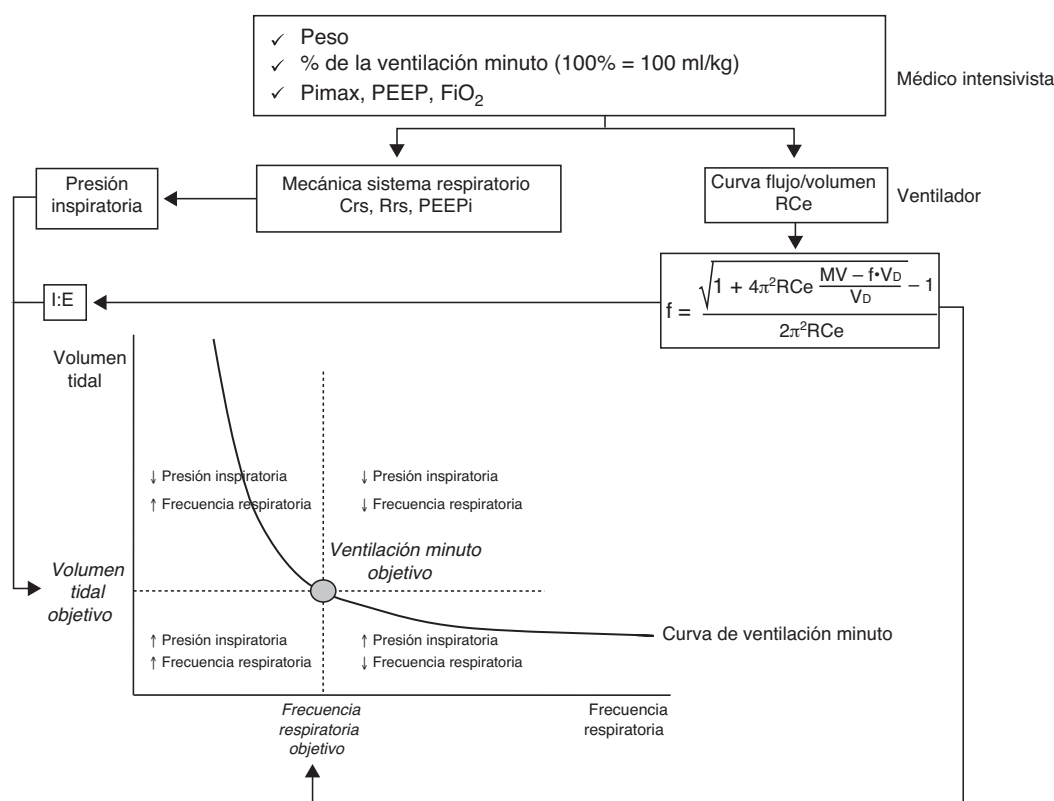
✓ Peso
✓ % de la ventilación minuto (100% = 100 ml/kg)
✓ Pimax, PEEP, $FiO_2$

Médico intensivista

Presión inspiratoria

Mecánica sistema respiratorio Crs, Rrs, PEEPi

Curva flujo/volumen RCe

Ventilador

I:E

$f = \frac{\sqrt{1 + 4\pi^2 RCe \frac{MV - f \cdot V_D}{V_D}} - 1}{2\pi^2 RCe}$

Volumen tidal

↓ Presión inspiratoria
↑ Frecuencia respiratoria

↓ Presión inspiratoria
↓ Frecuencia respiratoria

Ventilación minuto objetivo

Volumen tidal objetivo

↑ Presión inspiratoria
↑ Frecuencia respiratoria

↑ Presión inspiratoria
↓ Frecuencia respiratoria

Curva de ventilación minuto

Frecuencia respiratoria objetivo

Frecuencia respiratoria